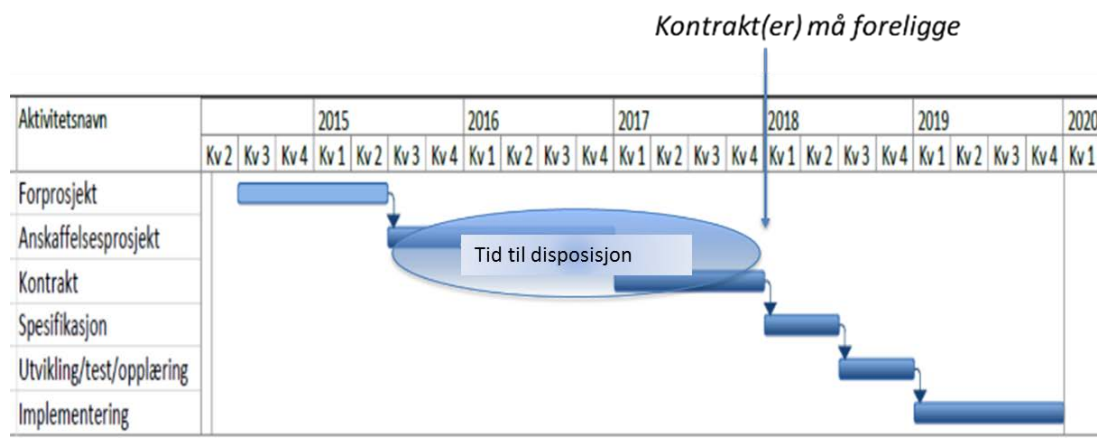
Kontrakt(er) må foreligge

| Aktivitetsnavn | | | | 2015 | | | | 2016 | | | | 2017 | | | | 2018 | | | | 2019 | | | | 2020 |
|---|---|---|---|---|---|---|---|---|---|---|---|---|---|---|---|---|---|---|---|---|---|---|---|---|
| | Kv 2 | Kv 3 | Kv 4 | Kv 1 | Kv 2 | Kv 3 | Kv 4 | Kv 1 | Kv 2 | Kv 3 | Kv 4 | Kv 1 | Kv 2 | Kv 3 | Kv 4 | Kv 1 | Kv 2 | Kv 3 | Kv 4 | Kv 1 | Kv 2 | Kv 3 | Kv 4 | Kv 1 |
| Forprosjekt | | | | | | | | | | | | | | | | | | | | | | | | |
| Anskaffelsesprosjekt | | | | | | | | | | | | | | | | | | | | | | | | |
| Kontrakt | | | | | | | | | | | | | | | | | | | | | | | | |
| Spesifikasjon | | | | | | | | | | | | | | | | | | | | | | | | |
| Utvikling/test/opplæring | | | | | | | | | | | | | | | | | | | | | | | | |
| Implementering | | | | | | | | | | | | | | | | | | | | | | | | |

Tid til disposisjon